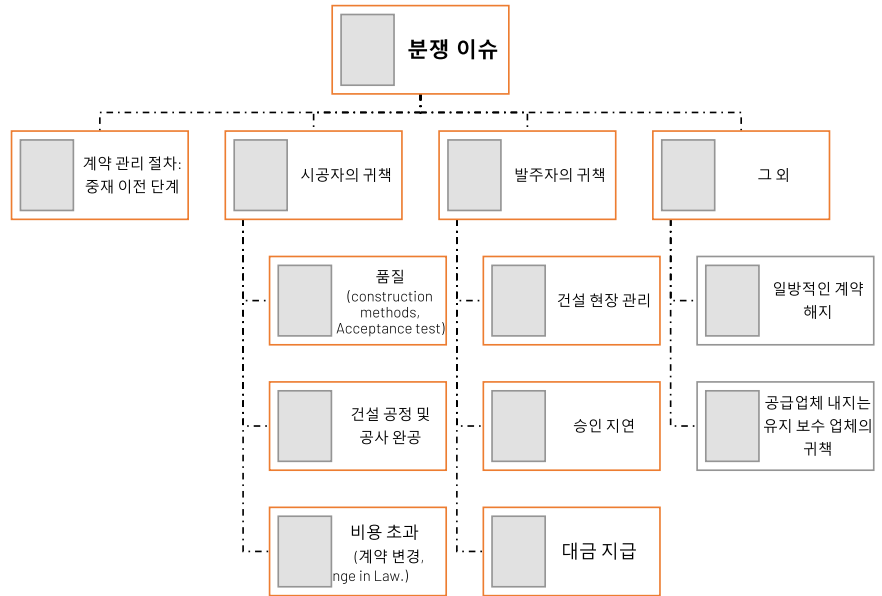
분쟁 이슈

계약 관리 절차: 중재 이전 단계

시공자의 귀책

발주자의 귀책

그 외

품질 (construction methods, Acceptance test)

건설 공정 및 공사 완공

비용 초과 (계약 변경, nge in Law.)

건설 현장 관리

승인 지연

대금 지급

일방적인 계약 해지

공급업체 내지는 유지 보수 업체의 귀책